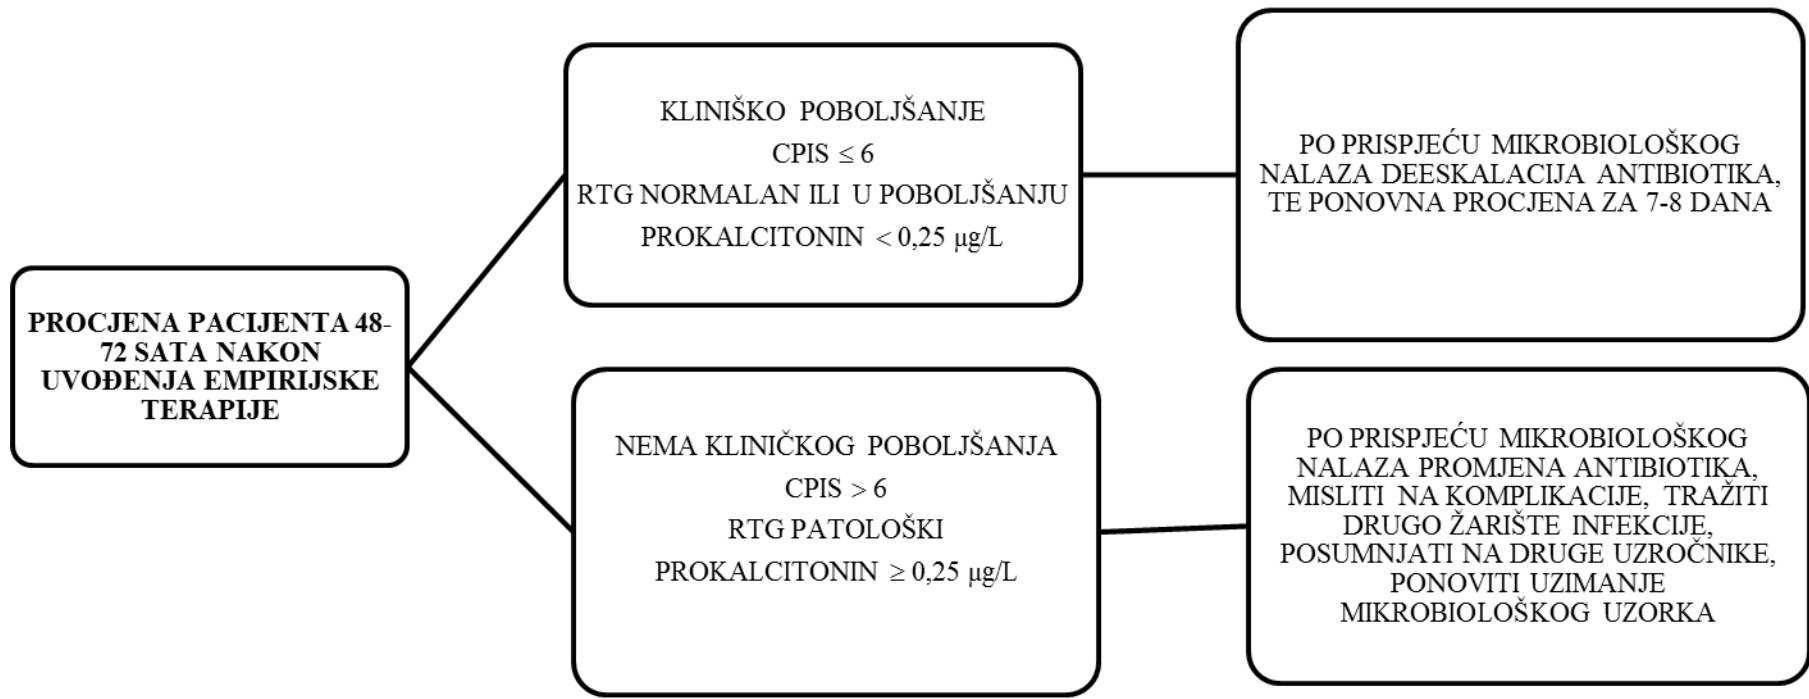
PROCJENA PACIJENTA 48-72 SATA NAKON UVOĐENJA EMPIRIJSKE TERAPIJE

KLINIŠKO POBOLJŠANJE
CPIS $\leq 6$
RTG NORMALAN ILI U POBOLJŠANJU
PROKALCITONIN $< 0,25$ µg/L

PO PRISPJEĆU MIKROBIOLOŠKOG NALAZA DEESKALACIJA ANTIBIOTIKA, TE PONOVNA PROCJENA ZA 7-8 DANA

NEMA KLINIČKOG POBOLJŠANJA
CPIS $> 6$
RTG PATOLOŠKI
PROKALCITONIN $\geq 0,25$ µg/L

PO PRISPJEĆU MIKROBIOLOŠKOG NALAZA PROMJENA ANTIBIOTIKA, MISLITI NA KOMPLIKACIJE, TRAŽITI DRUGO ŽARIŠTE INFEKCIJE, POSUMNJATI NA DRUGE UZROČNIKE, PONOVITI UZIMANJE MIKROBIOLOŠKOG UZORKA